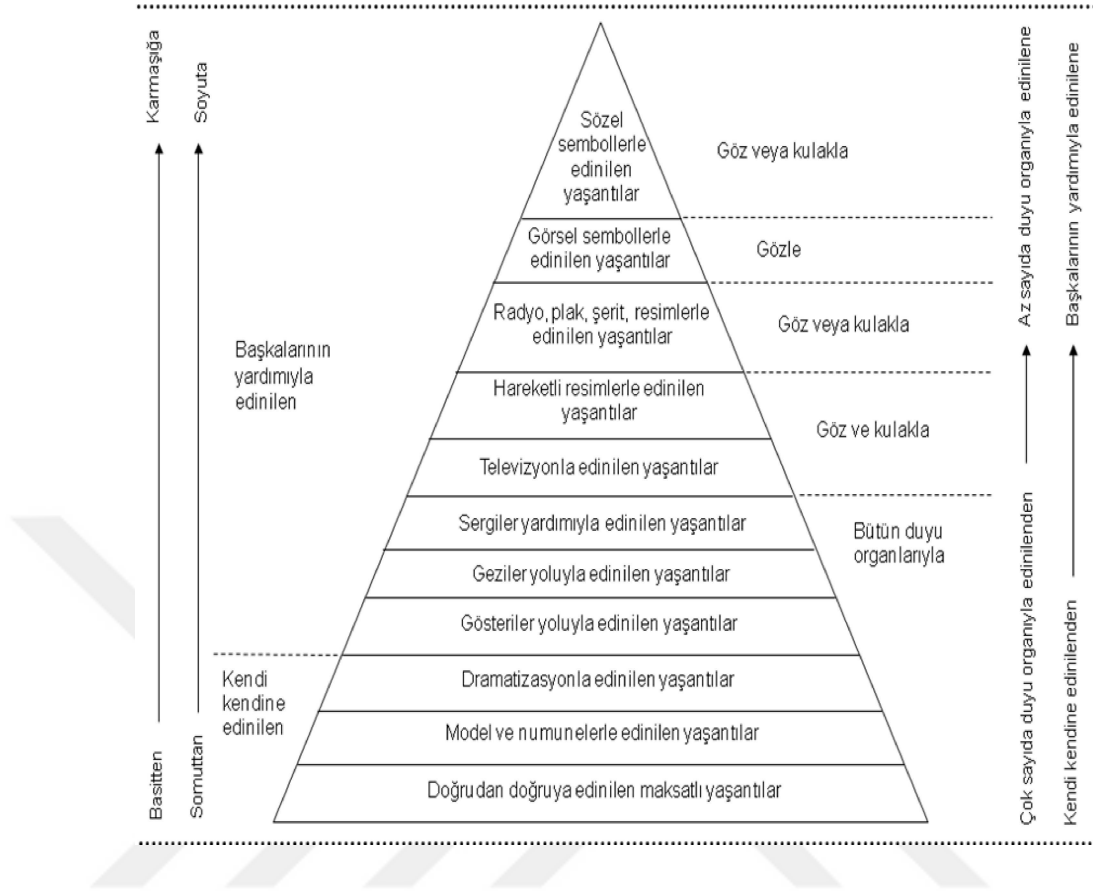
Karmaşığa

Soyuta

Sözel sembollerle edinilen yaşantılar

Göz veya kulakla

Görsel sembollerle edinilen yaşantılar

Gözle

Radyo, plak, şerit, resimlerle edinilen yaşantılar

Göz veya kulakla

Başkalarının yardımıyla edinilen

Hareketli resimlerle edinilen yaşantılar

Göz ve kulakla

Televizyonla edinilen yaşantılar

Sergiler yardımıyla edinilen yaşantılar

Bütün duyu organlarıyla

Geziler yoluyla edinilen yaşantılar

Gösteriler yoluyla edinilen yaşantılar

Kendi kendine edinilen

Dramatizasyonla edinilen yaşantılar

Model ve numunelerle edinilen yaşantılar

Doğrudan doğruya edinilen maksatlı yaşantılar

Basitten

Somuttan

Çok sayıda duyu organıyla edinilenden Az sayıda duyu organıyla edinilene

Kendi kendine edinilenden Başkalarının yardımıyla edinilene